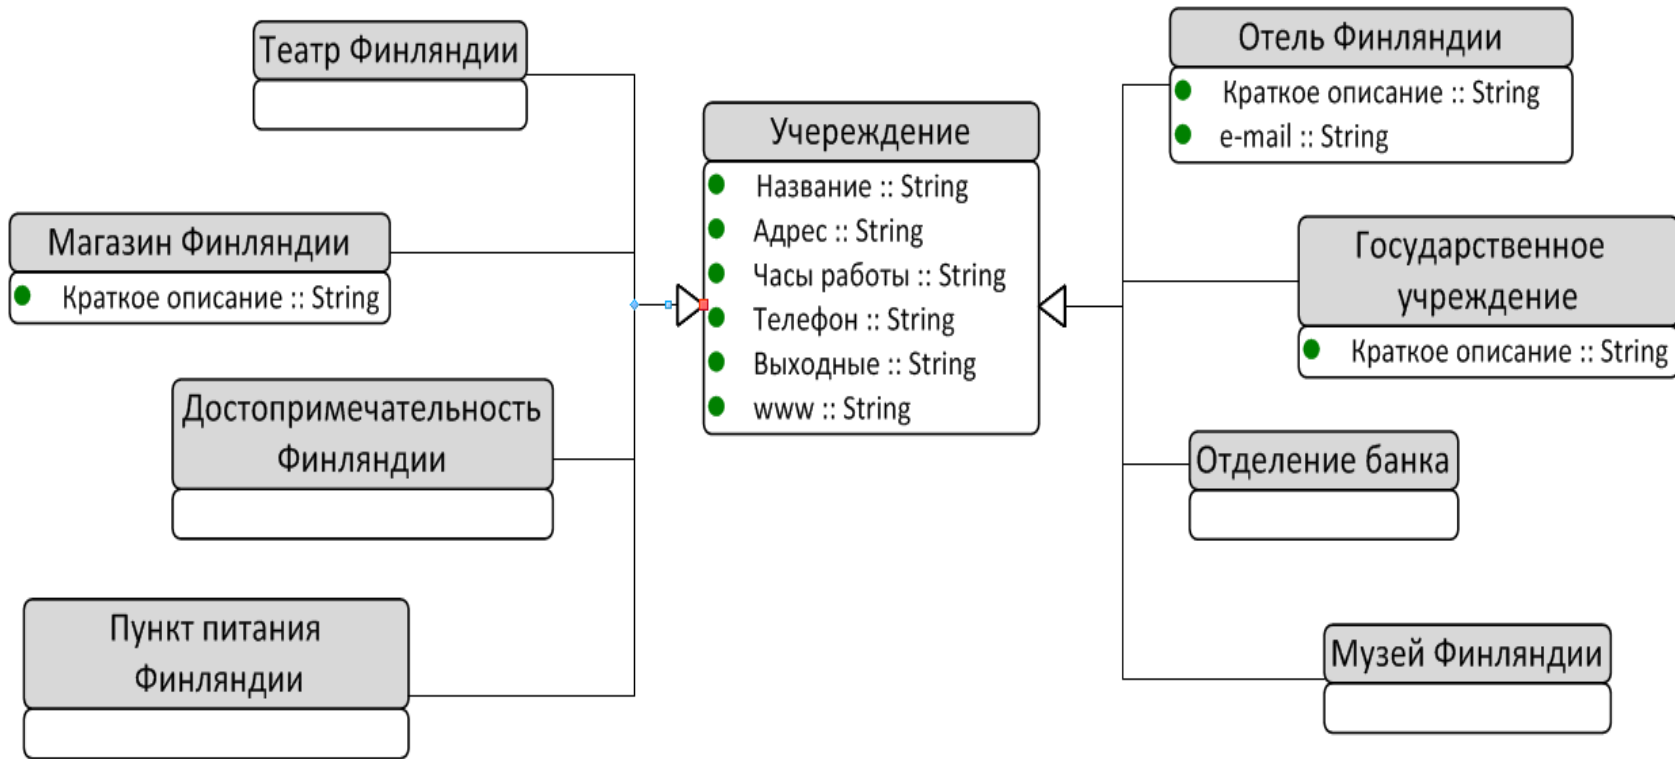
Театр Финляндии

Магазин Финляндии
Краткое описание :: String

Достопримечательность Финляндии

Пункт питания Финляндии

Учереждение
Название :: String
Адрес :: String
Часы работы :: String
Телефон :: String
Выходные :: String
www :: String

Отель Финляндии
Краткое описание :: String
e-mail :: String

Государственное учреждение
Краткое описание :: String

Отделение банка

Музей Финляндии